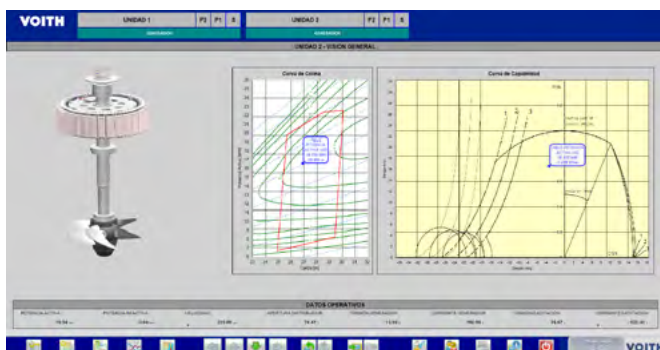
VOITH

UNIDAD 1 | P2 | P1 | S

GENERANDO

UNIDAD 2 | P2 | P1 | S

GENERANDO

UNIDAD 2 - VISION GENERAL

Curva de Colina

Curva de Capabilidad

DATOS OPERATIVOS

POTENCIA ACTIVA | POTENCIA REACTIVA | VELOCIDAD | APERTURA DISTRIBUIDOR | TENSION GENERADOR | CORRIENTE GENERADOR | TENSION EXCITACION | CORRIENTE EXCITACION

VOITH